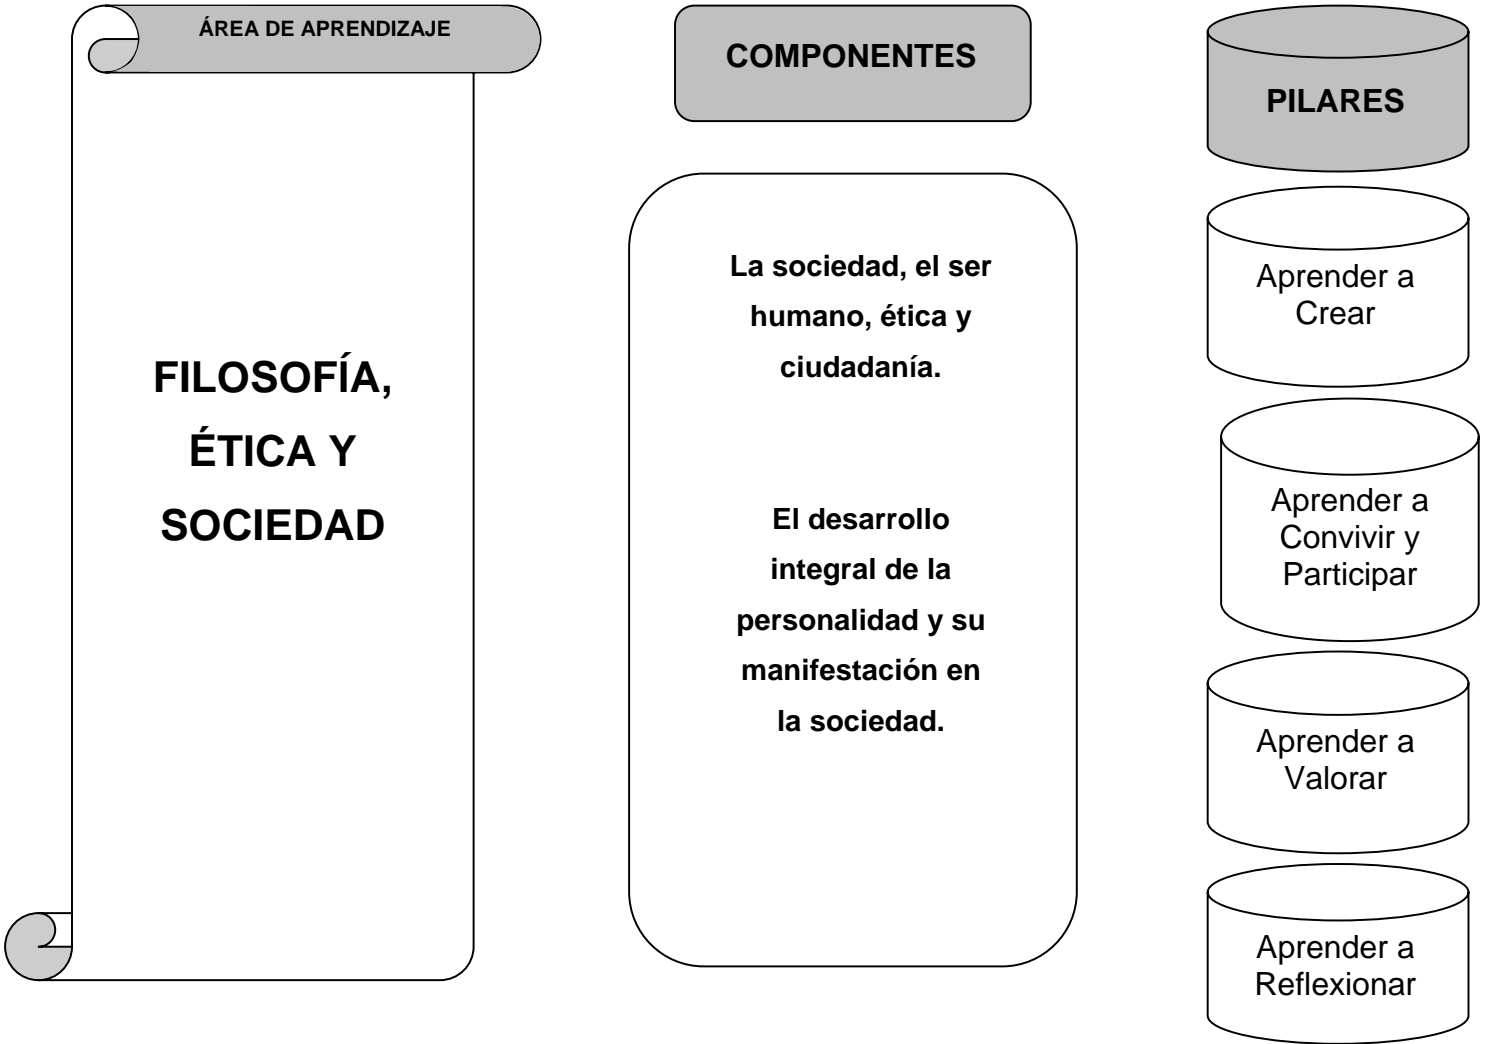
ÁREA DE APRENDIZAJE

FILOSOFÍA, ÉTICA Y SOCIEDAD

COMPONENTES

La sociedad, el ser humano, ética y ciudadanía.

El desarrollo integral de la personalidad y su manifestación en la sociedad.

PILARES

Aprender a Crear

Aprender a Convivir y Participar

Aprender a Valorar

Aprender a Reflexionar